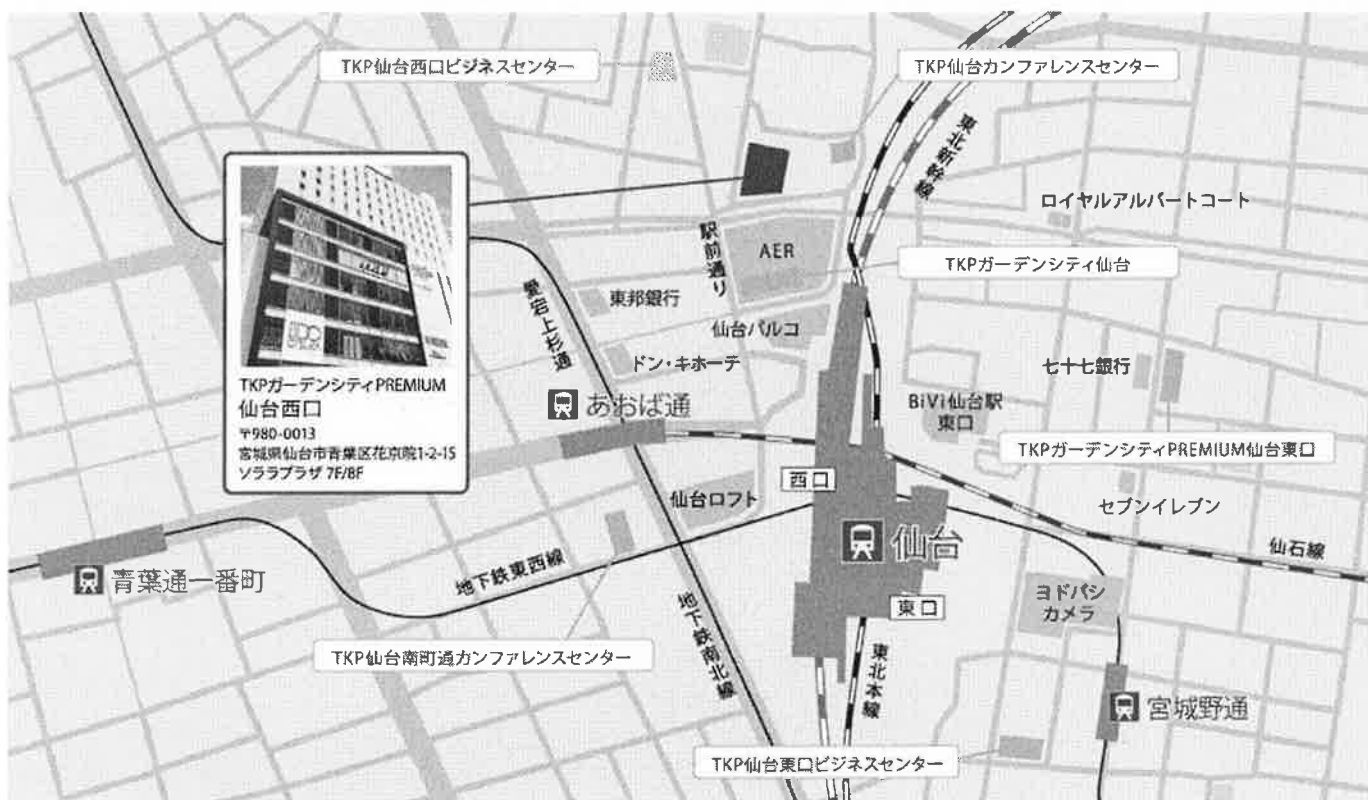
TKP仙台西口ビジネスセンター

TKP仙台カンファレンスセンター

東北新幹線

ロイヤルパークコート

TKPガーデンシティPREMIUM
仙台西口
〒980-0013
宮城県仙台市青葉区花京院1-2-15
ソララプラザ 7F/8F

駅前通り

AER

TKPガーデンシティ仙台

愛宕上杉通

東邦銀行

仙台パルコ

ドン・キホーテ

七十七銀行

あおば通

BiVi仙台駅東口

TKPガーデンシティPREMIUM仙台東口

西口

仙台ロフト

セブンイレブン

仙台

仙石線

青葉通一番町

地下鉄東西線

地下鉄南北線

東口

ヨドバシカメラ

TKP仙台南町通カンファレンスセンター

東北本線

宮城野通

TKP仙台東口ビジネスセンター